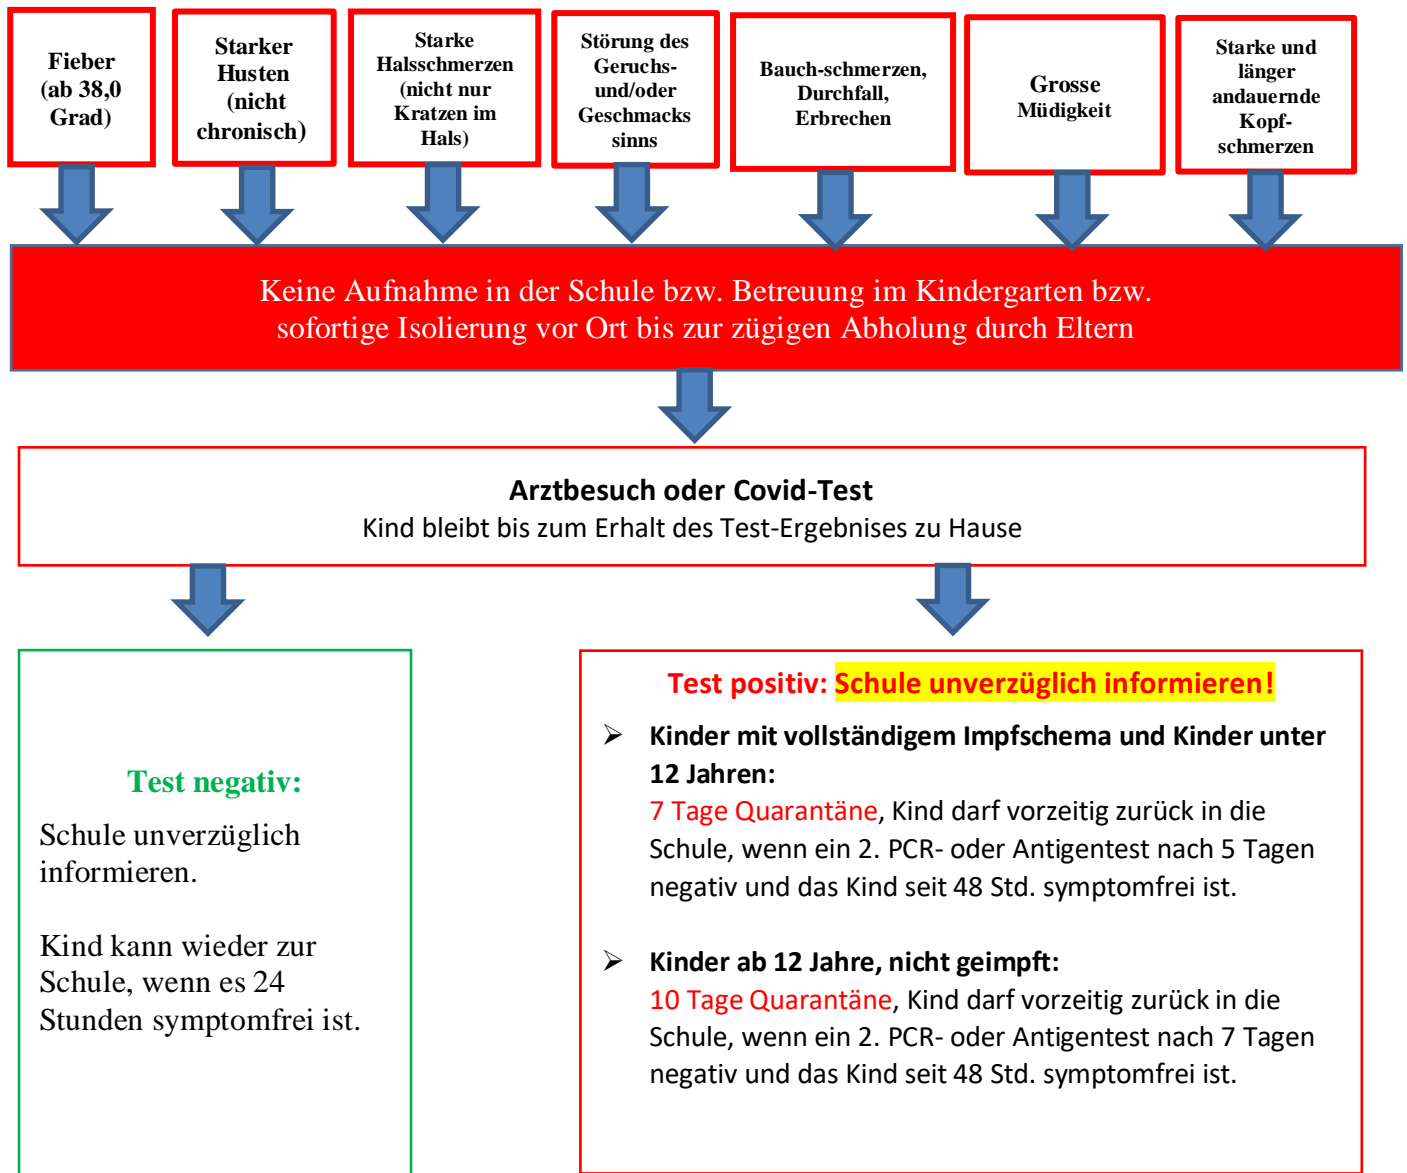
Fieber (ab 38,0 Grad)

Starker Husten (nicht chronisch)

Starke Halsschmerzen (nicht nur Kratzen im Hals)

Störung des Geruchs- und/oder Geschmacks sinns

Bauch-schmerzen, Durchfall, Erbrechen

Grosse Müdigkeit

Starke und länger andauernde Kopf-schmerzen

Keine Aufnahme in der Schule bzw. Betreuung im Kindergarten bzw. sofortige Isolierung vor Ort bis zur zügigen Abholung durch Eltern

**Arztbesuch oder Covid-Test**
Kind bleibt bis zum Erhalt des Test-Ergebnises zu Hause

Test negativ:

Schule unverzüglich informieren.

Kind kann wieder zur Schule, wenn es 24 Stunden symptomfrei ist.

Test positiv: Schule unverzüglich informieren!

➢ **Kinder mit vollständigem Impfschema und Kinder unter 12 Jahren:**
7 Tage Quarantäne, Kind darf vorzeitig zurück in die Schule, wenn ein 2. PCR- oder Antigentest nach 5 Tagen negativ und das Kind seit 48 Std. symptomfrei ist.

➢ **Kinder ab 12 Jahre, nicht geimpft:**
10 Tage Quarantäne, Kind darf vorzeitig zurück in die Schule, wenn ein 2. PCR- oder Antigentest nach 7 Tagen negativ und das Kind seit 48 Std. symptomfrei ist.